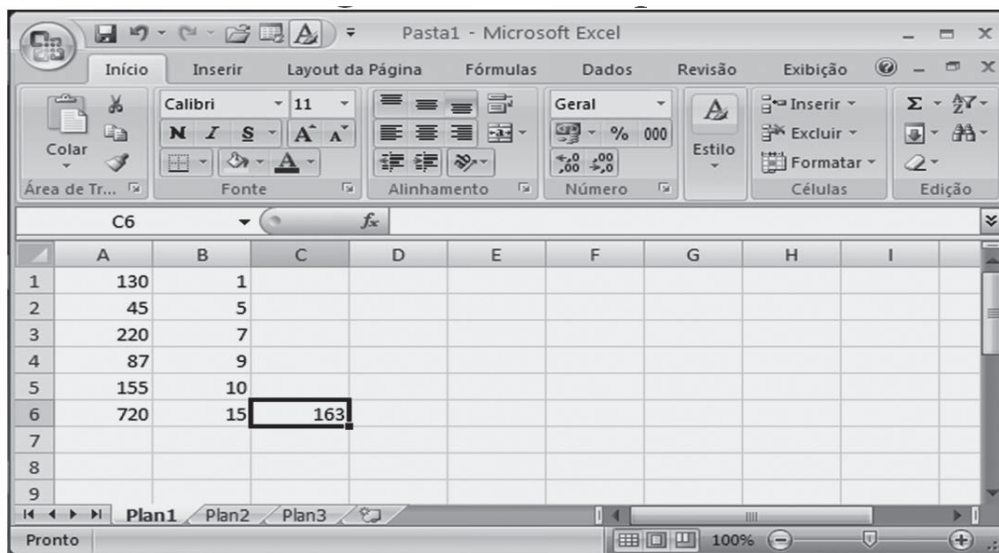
Pasta1 - Microsoft Excel

Início Inserir Layout da Página Fórmulas Dados Revisão Exibição

Colar
Área de Tr...

Calibri 11
N I S A A
Fonte

Alinhamento

Geral
% 000
$^{+,0}_{,00}$ $^{,00}_{+,0}$
Número

Estilo

Inserir
Excluir
Formatar
Células

Edição

C6 $f_x$

| | A | B | C | D | E | F | G | H | I |
|---|---|---|---|---|---|---|---|---|---|
| 1 | 130 | 1 | | | | | | | |
| 2 | 45 | 5 | | | | | | | |
| 3 | 220 | 7 | | | | | | | |
| 4 | 87 | 9 | | | | | | | |
| 5 | 155 | 10 | | | | | | | |
| 6 | 720 | 15 | 163 | | | | | | |
| 7 | | | | | | | | | |
| 8 | | | | | | | | | |
| 9 | | | | | | | | | |

Plan1 Plan2 Plan3

Pronto 100%